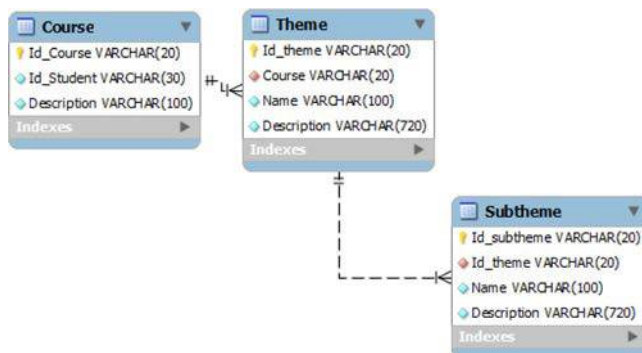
Course
Id_Course VARCHAR(20)
Id_Student VARCHAR(30)
Description VARCHAR(100)
Indexes

Theme
Id_theme VARCHAR(20)
Course VARCHAR(20)
Name VARCHAR(100)
Description VARCHAR(720)
Indexes

Subtheme
Id_subtheme VARCHAR(20)
Id_theme VARCHAR(20)
Name VARCHAR(100)
Description VARCHAR(720)
Indexes